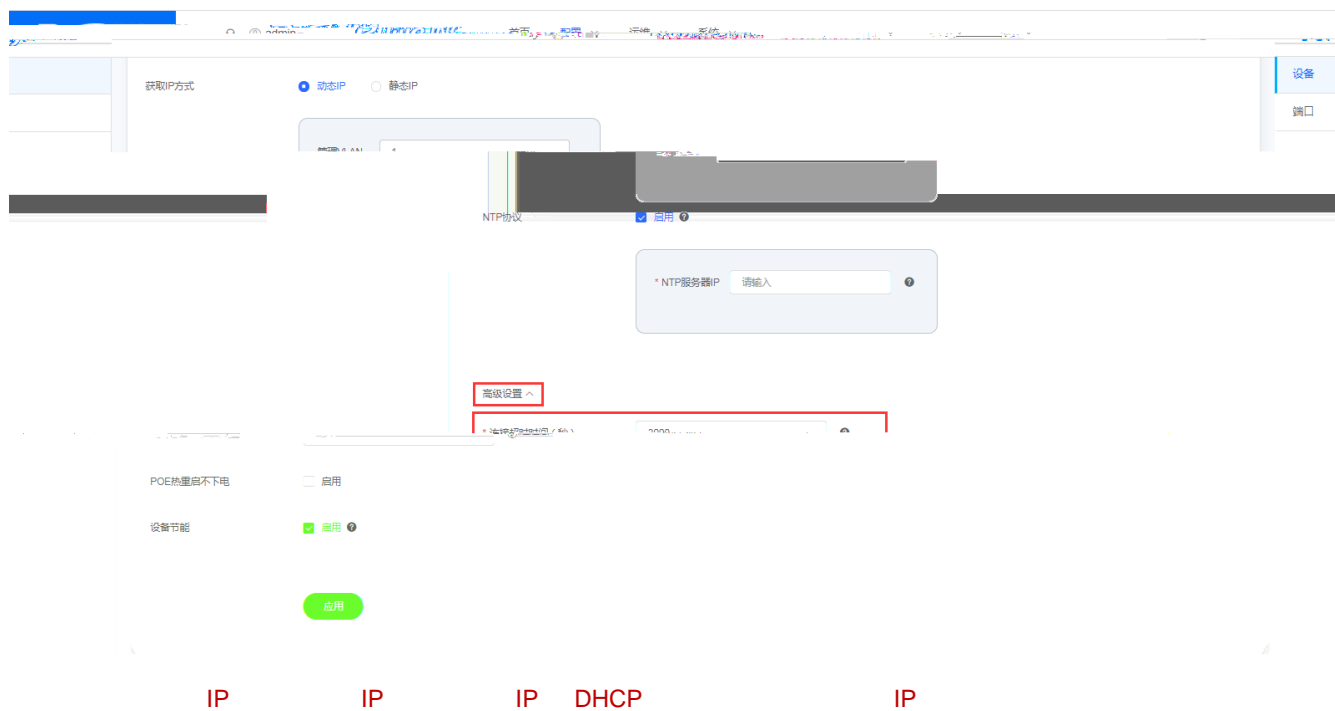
admin 首页 配置 运维 系统

获取IP方式 动态IP 静态IP

管理VLAN 1

设备
端口

NTP协议 启用

* NTP服务器IP 请输入

高级设置 ^

* 连接超时时间（秒） 3000 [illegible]

POE热重启不下电 启用

设备节能 启用

应用

IP IP IP DHCP IP